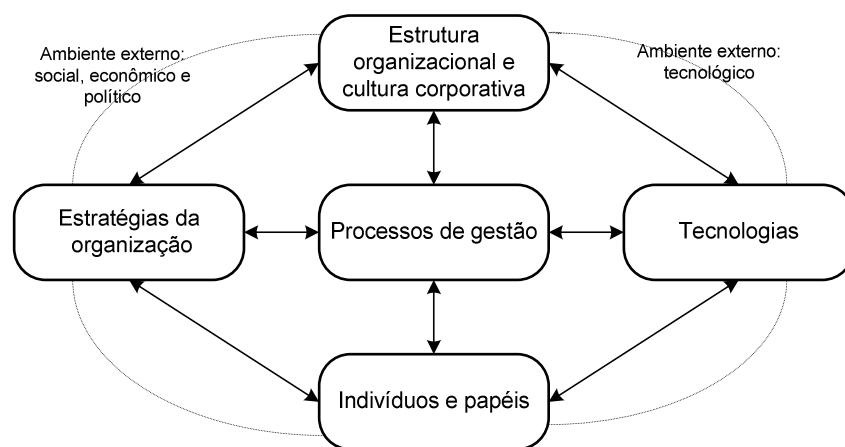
Ambiente externo: social, econômico e político

Estrutura organizacional e cultura corporativa

Ambiente externo: tecnológico

Estratégias da organização

Processos de gestão

Tecnologias

Indivíduos e papéis